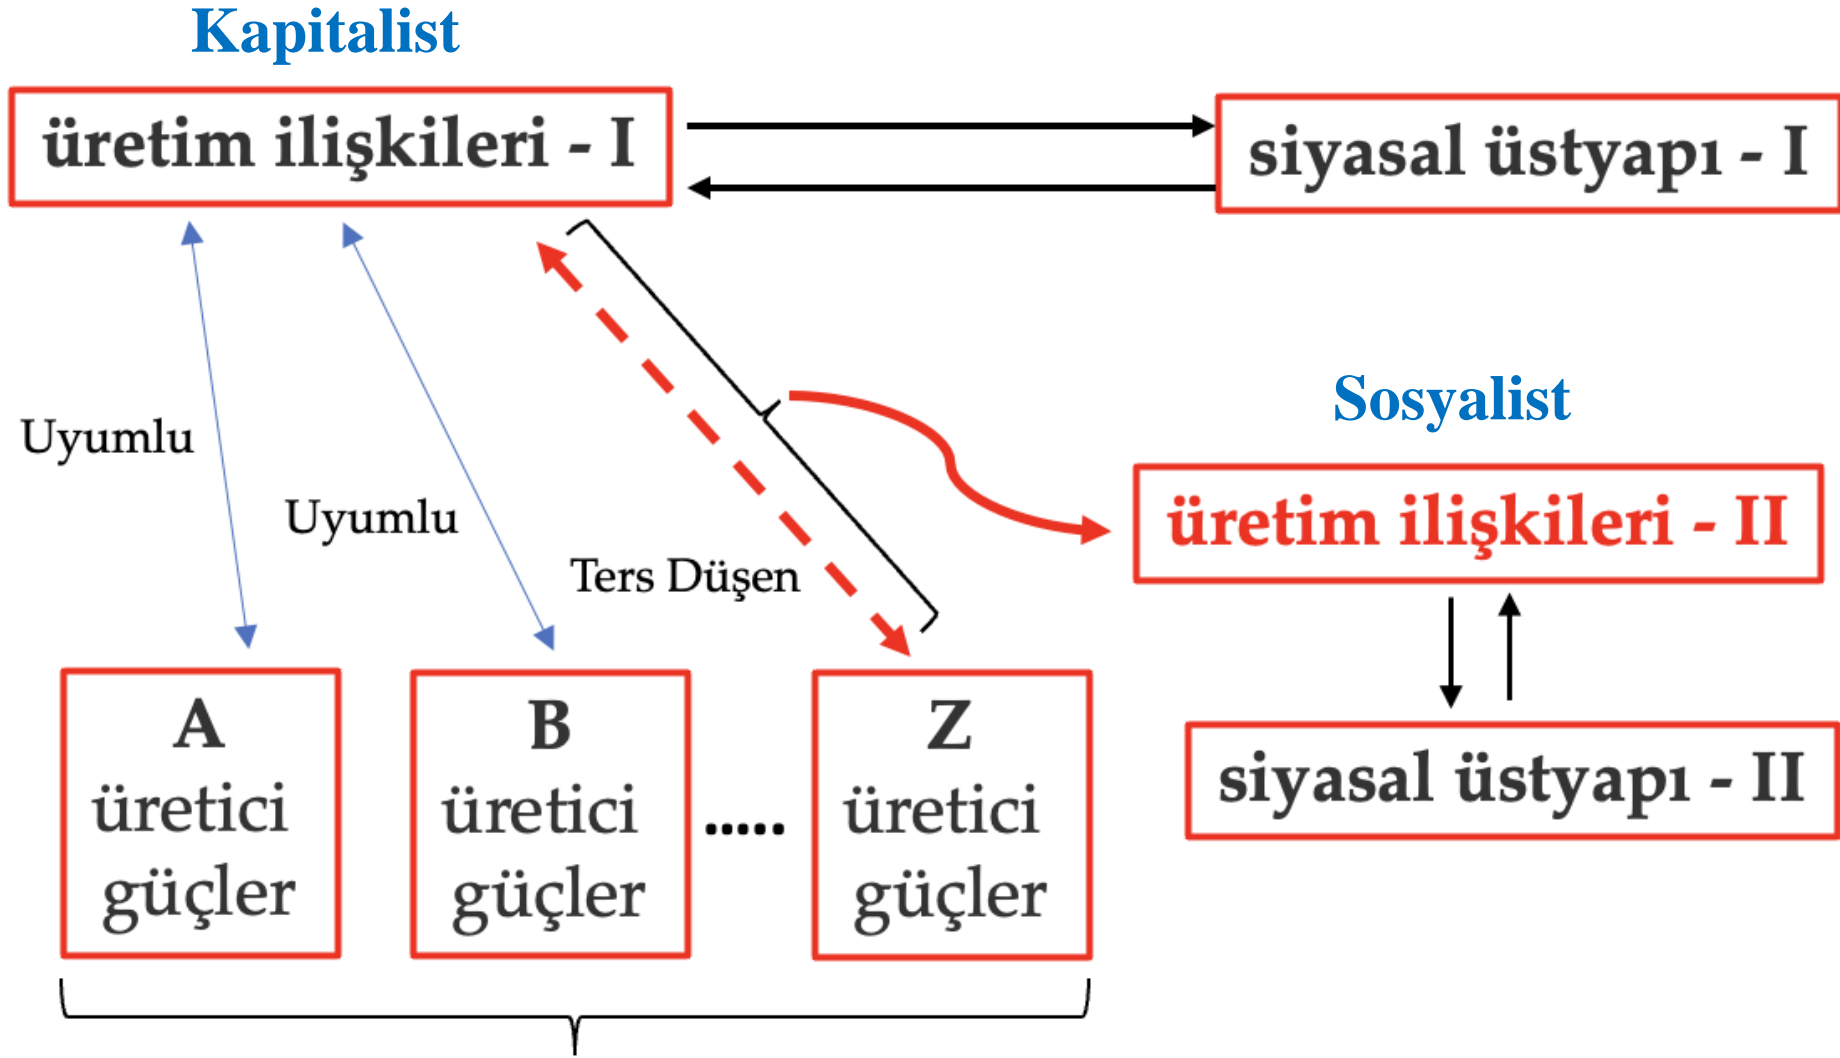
Kapitalist

üretim ilişkileri - I

siyasal üstyapı - I

Uyumlu

Uyumlu

Ters Düşen

Sosyalist

üretim ilişkileri - II

siyasal üstyapı - II

A üretici güçler

B üretici güçler

.....

Z üretici güçler